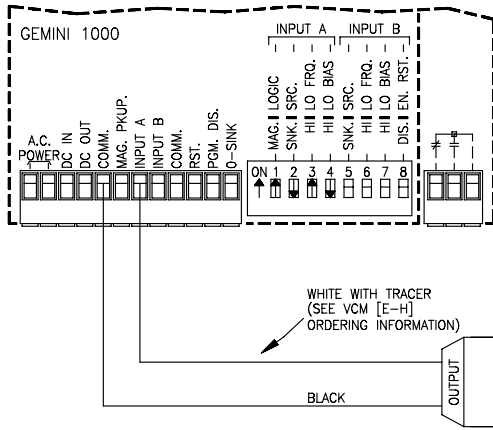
GEMINI 1000

INPUT A

INPUT B

A.C. POWER

DC IN

DC OUT

COMM.

MAG. PKUP.

INPUT A

INPUT B

COMM.

RST.

PGM. DIS.

O-SINK

ON

MAG. 1 LOGIC

SNK. 2 SRC.

HI 3 LO FRQ.

HI 4 LO BIAS

SNK. 5 SRC.

HI 6 LO FRQ.

HI 7 LO BIAS

DIS. 8 EN. RST.

WHITE WITH TRACER (SEE VCM [E-H] ORDERING INFORMATION)

BLACK

OUTPUT